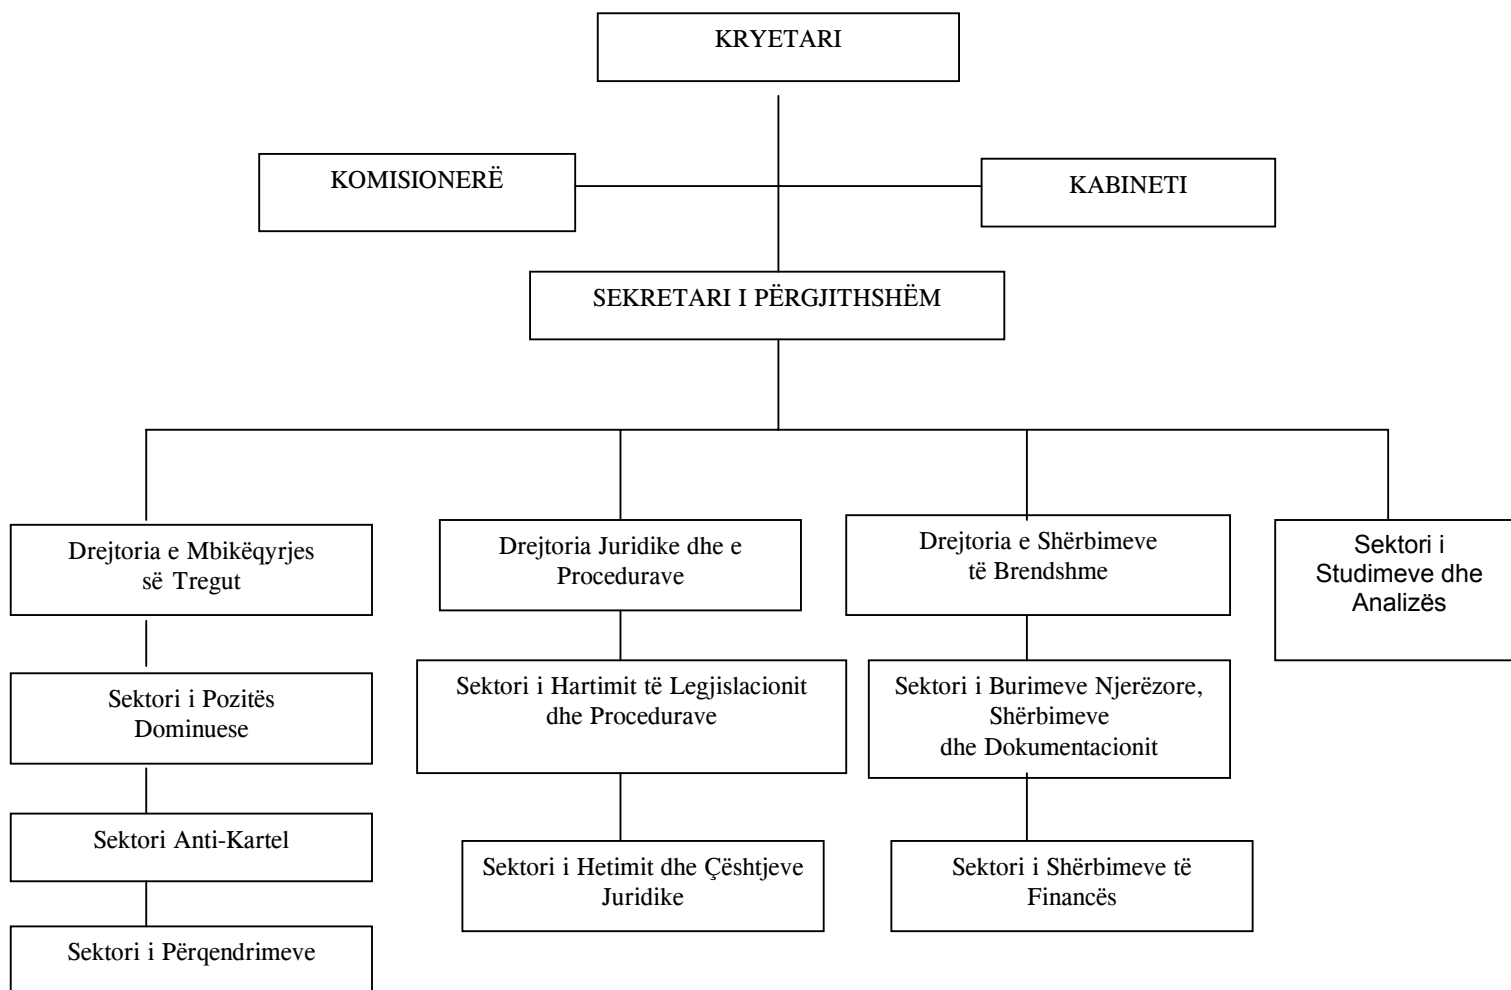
KRYETARI

KOMISIONERË

KABINETI

SEKRETARI I PËRGJITHSHËM

Drejtoria e Mbikëqyrjes së Tregut

Sektori i Pozitës Dominuese

Sektori Anti-Kartel

Sektori i Përqendrimeve

Drejtoria Juridike dhe e Procedurave

Sektori i Hartimit të Legjislacionit dhe Procedurave

Sektori i Hetimit dhe Çështjeve Juridike

Drejtoria e Shërbimeve të Brendshme

Sektori i Burimeve Njerëzore, Shërbimeve dhe Dokumentacionit

Sektori i Shërbimeve të Financës

Sektori i Studimeve dhe Analizës